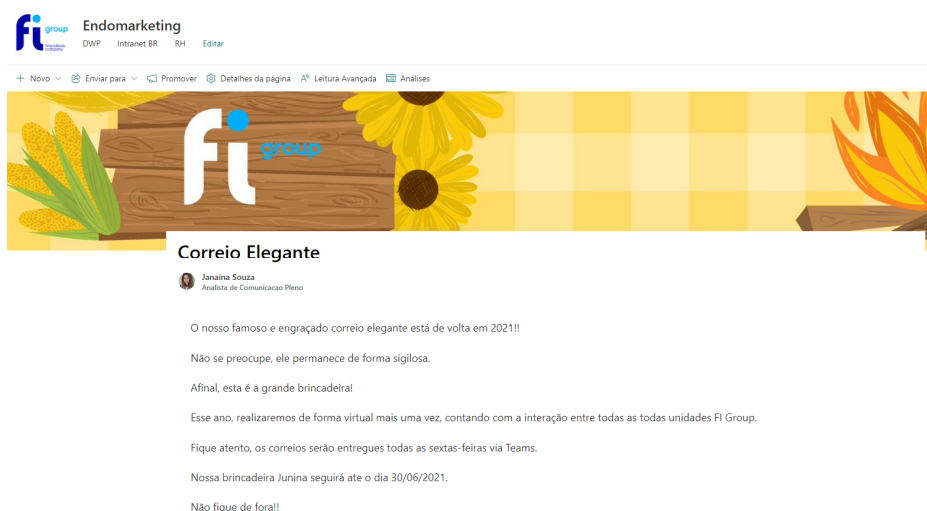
fi group
Endomarketing
DWP Intranet BR RH Editar

+ Novo Enviar para Promover Detalhes da página Leitura Avançada Análises

fi group

Correio Elegante

Janaina Souza
Analista de Comunicacao Pleno

O nosso famoso e engraçado correio elegante está de volta em 2021!!

Não se preocupe, ele permanece de forma sigilosa.

Afinal, esta é a grande brincadeira!

Esse ano, realizaremos de forma virtual mais uma vez, contando com a interação entre todas as todas unidades FI Group.

Fique atento, os correios serão entregues todas as sextas-feiras via Teams.

Nossa brincadeira Junina seguirá ate o dia 30/06/2021.

Não fique de fora!!